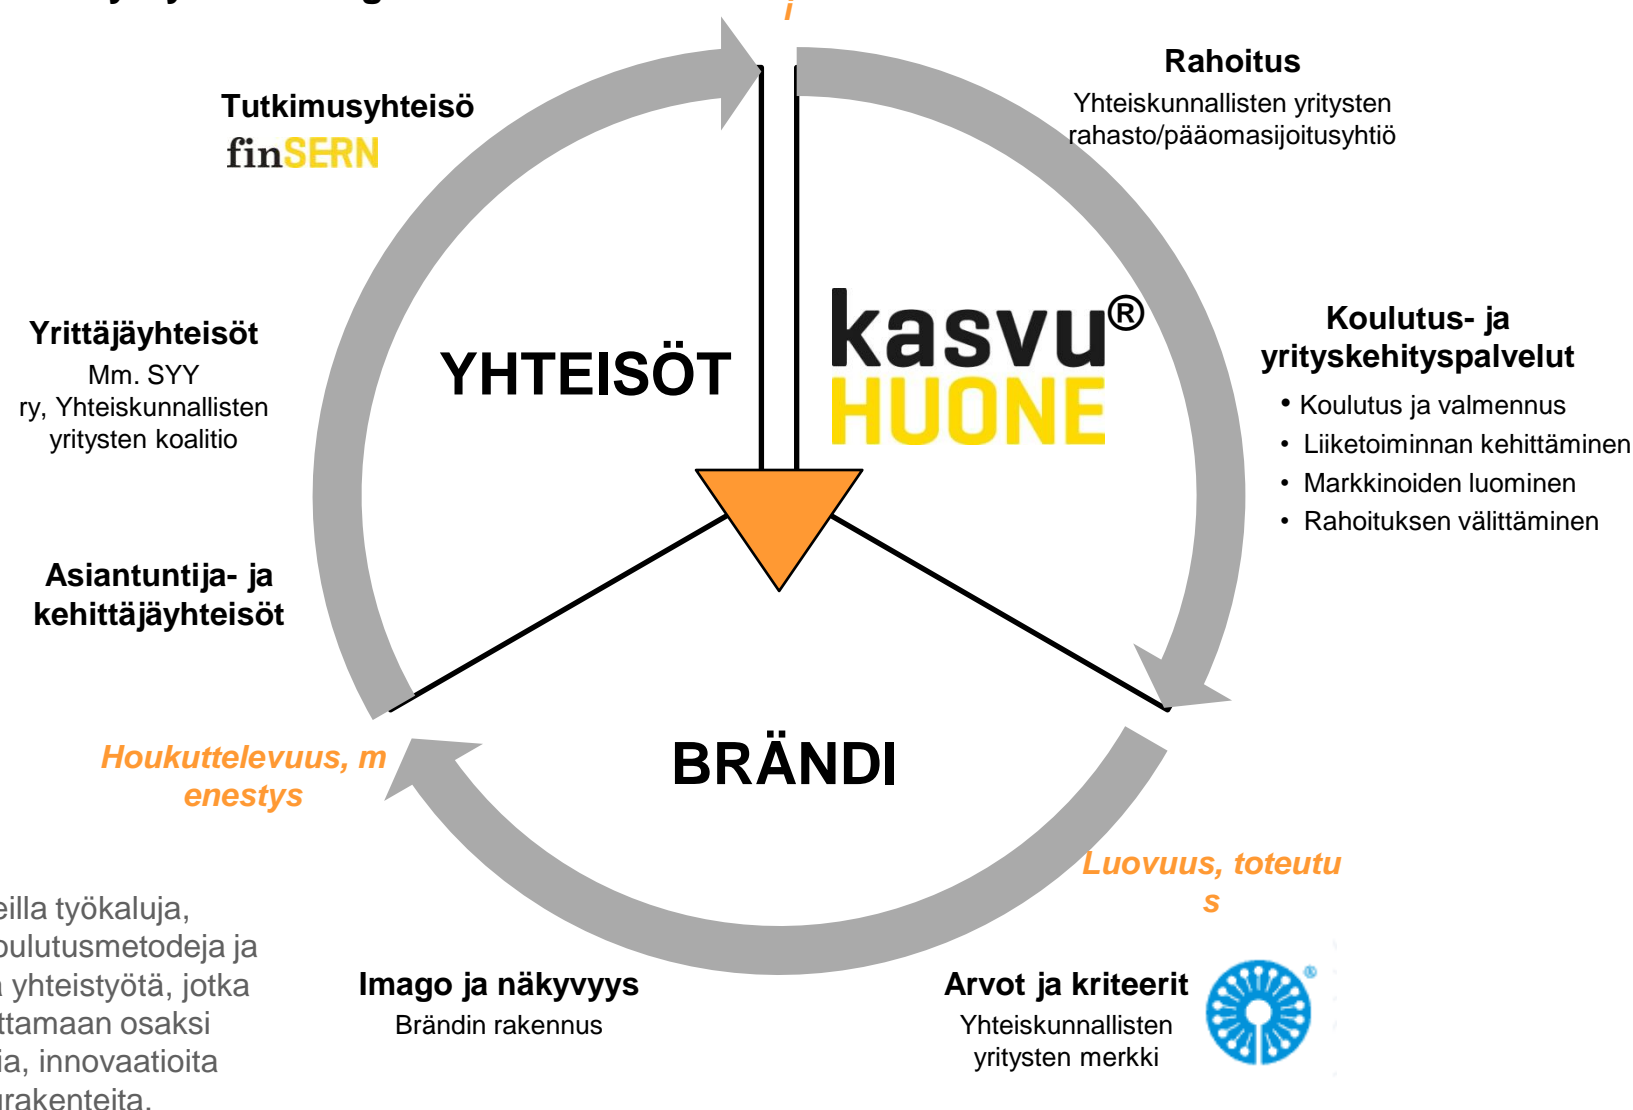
i

Tutkimusyhteisö
finSERN

Rahoitus
Yhteiskunnallisten yritysten rahasto/pääomasijoitusyhtiö

YHTEISÖT

kasvu®
HUONE

Yrittäjäyhteisöt
Mm. SYY ry, Yhteiskunnallisten yritysten koalitio

Koulutus- ja yrityskehityspalvelut
• Koulutus ja valmennus
• Liiketoiminnan kehittäminen
• Markkinoiden luominen
• Rahoituksen välittäminen

Asiantuntija- ja kehittäjäyhteisöt

Houkuttelevuus, menestys

BRÄNDI

Luovuus, toteutus

eilla työkaluja, oulutusmetodeja ja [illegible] yhteistyötä, jotka ttamaan osaksi ia, innovaatioita rakenteita.

Imago ja näkyvyys
Brändin rakennus

Arvot ja kriteerit
Yhteiskunnallisten yritysten merkki